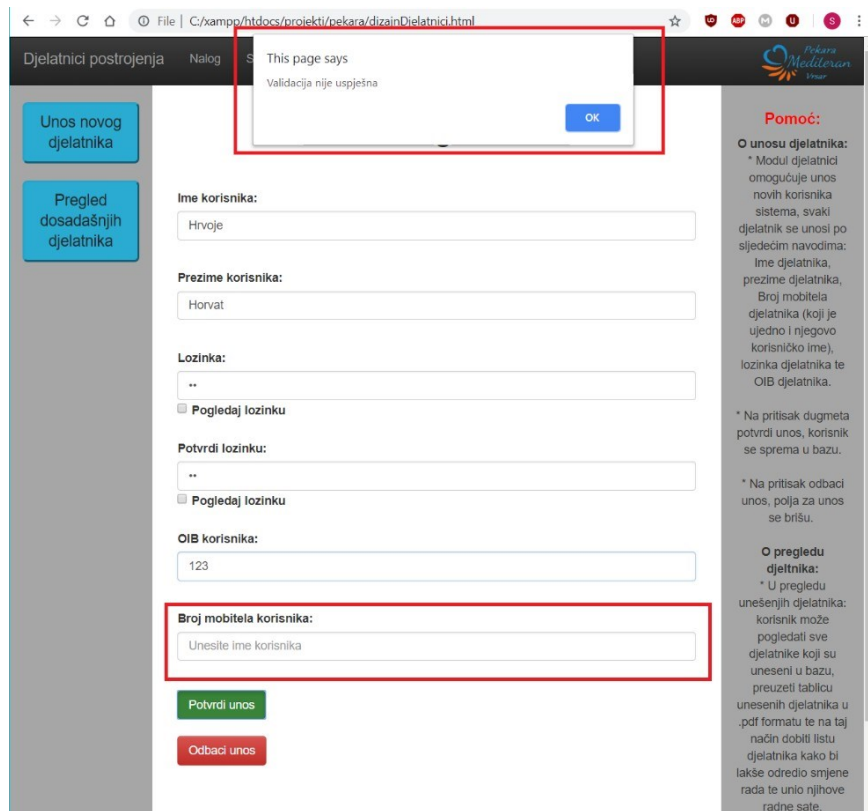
File | C:/xampp/htdocs/projekti/pekara/dizainDjelatnici.html

Djelatnici postrojenja Nalog S

This page says
Validacija nije uspješna
OK

Pekara Mediteran

Unos novog djelatnika

Pregled dosadašnjih djelatnika

Ime korisnika:
Hrvoje

Prezime korisnika:
Horvat

Lozinka:
••
Pogledaj lozinku

Potvrdi lozinku:
••
Pogledaj lozinku

OIB korisnika:
123

Broj mobitela korisnika:
Unesite ime korisnika

Potvrdi unos

Odbaci unos

Pomoć:
O unosu djelatnika:
* Modul djelatnici omogućuje unos novih korisnika sistema, svaki djelatnik se unosi po sljedećim navodima: Ime djelatnika, prezime djelatnika, Broj mobitela djelatnika (koji je ujedno i njegovo korisničko ime), lozinka djelatnika te OIB djelatnika.

* Na pritisak dugmeta potvrdi unos, korisnik se sprema u bazu.

* Na pritisak odbaci unos, polja za unos se brišu.

O pregledu djeltnika:
* U pregledu unešenjih djelatnika: korisnik može pogledati sve djelatnike koji su uneseni u bazu, preuzeti tablicu unesenih djelatnika u .pdf formatu te na taj način dobiti listu djelatnika kako bi lakše odredio smjene rada te unio njihove radne sate.